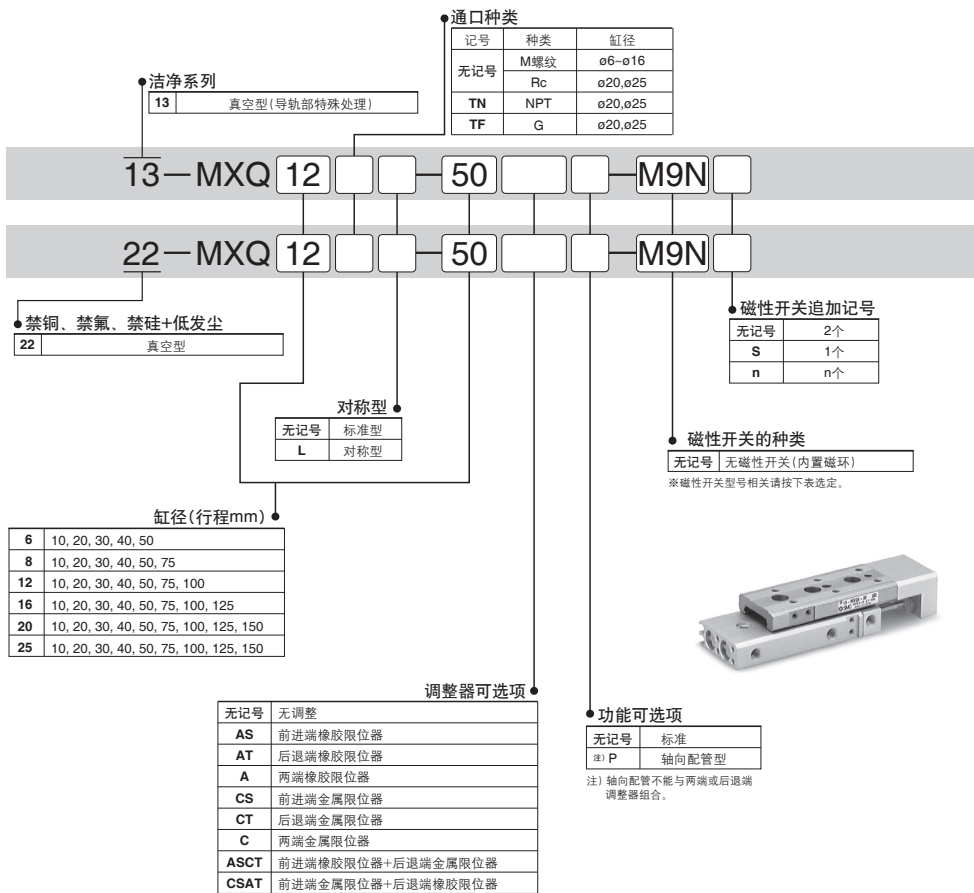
通口种类

| 记号 | 种类 | 缸径 |
|---|---|---|
| 无记号 | M螺纹 | ø6~ø16 |
| | Rc | ø20,ø25 |
| TN | NPT | ø20,ø25 |
| TF | G | ø20,ø25 |

洁净系列

| 13 | 真空型(导轨部特殊处理) |
|---|---|

13－MXQ 12 － 50 － M9N

22－MXQ 12 － 50 － M9N

禁铜、禁氟、禁硅+低发尘

| 22 | 真空型 |
|---|---|

磁性开关追加记号

| 无记号 | 2个 |
|---|---|
| S | 1个 |
| n | n个 |

对称型

| 无记号 | 标准型 |
|---|---|
| L | 对称型 |

磁性开关的种类

| 无记号 | 无磁性开关(内置磁环) |
|---|---|

※磁性开关型号相关请按下表选定。

缸径(行程mm)

| 6 | 10, 20, 30, 40, 50 |
|---|---|
| 8 | 10, 20, 30, 40, 50, 75 |
| 12 | 10, 20, 30, 40, 50, 75, 100 |
| 16 | 10, 20, 30, 40, 50, 75, 100, 125 |
| 20 | 10, 20, 30, 40, 50, 75, 100, 125, 150 |
| 25 | 10, 20, 30, 40, 50, 75, 100, 125, 150 |

调整器可选项

| 无记号 | 无调整 |
|---|---|
| AS | 前进端橡胶限位器 |
| AT | 后退端橡胶限位器 |
| A | 两端橡胶限位器 |
| CS | 前进端金属限位器 |
| CT | 后退端金属限位器 |
| C | 两端金属限位器 |
| ASCT | 前进端橡胶限位器+后退端金属限位器 |
| CSAT | 前进端金属限位器+后退端橡胶限位器 |

功能可选项

| 无记号 | 标准 |
|---|---|
| 注) P | 轴向配管型 |

注) 轴向配管不能与两端或后退端调整器组合。